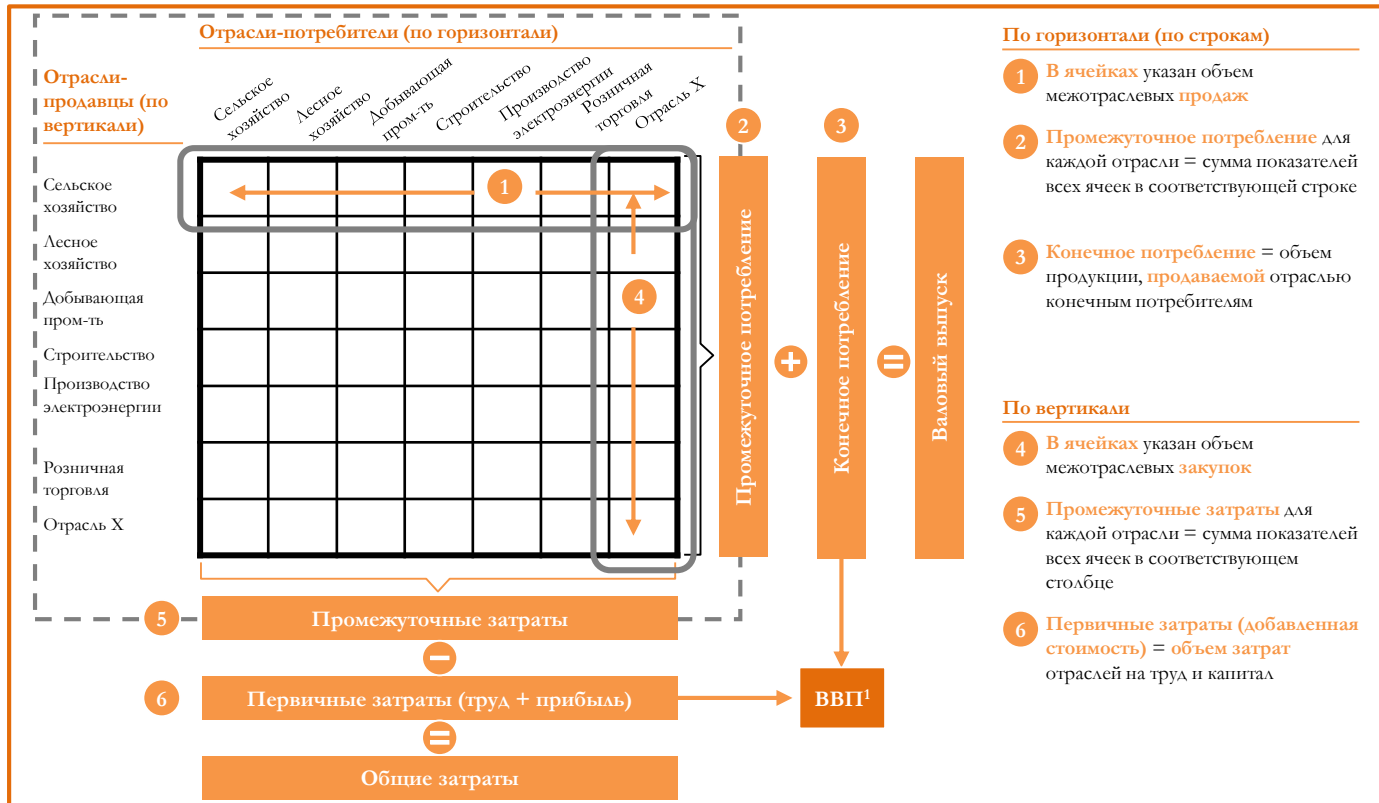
Отрасли-потребители (по горизонтали)

Отрасли-продавцы (по вертикали)

Сельское хозяйство
Лесное хозяйство
Добывающая пром-ть
Строительство
Производство электроэнергии
Розничная торговля
Отрасль X

Сельское хозяйство
Лесное хозяйство
Добывающая пром-ть
Строительство
Производство электроэнергии
Розничная торговля
Отрасль X

1

4

2 Промежуточное потребление

+

3 Конечное потребление

=

Валовый выпуск

5 Промежуточные затраты

−

6 Первичные затраты (труд + прибыль)

ВВП$^1$

=

Общие затраты

По горизонтали (по строкам)

1 В ячейках указан объем межотраслевых продаж

2 Промежуточное потребление для каждой отрасли = сумма показателей всех ячеек в соответствующей строке

3 Конечное потребление = объем продукции, продаваемой отраслью конечным потребителям

По вертикали

4 В ячейках указан объем межотраслевых закупок

5 Промежуточные затраты для каждой отрасли = сумма показателей всех ячеек в соответствующем столбце

6 Первичные затраты (добавленная стоимость) = объем затрат отраслей на труд и капитал